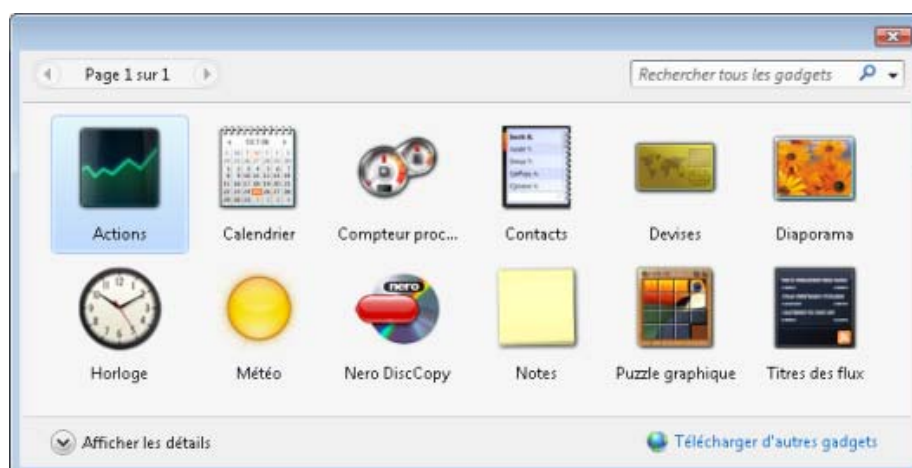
Page 1 sur 1

Rechercher tous les gadgets

Actions

Calendrier

Compteur proc...

Contacts

Devises

Diaporama

Horloge

Météo

Nero DiscCopy

Notes

Puzzle graphique

Titres des flux

Afficher les détails

Télécharger d'autres gadgets